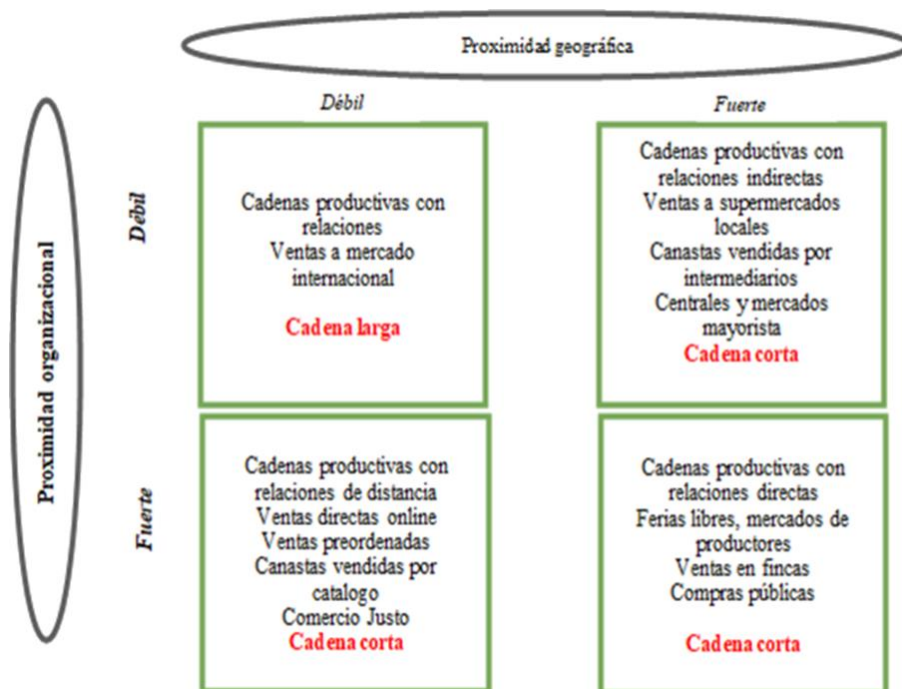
Proximidad geográfica

Débil

Fuerte

Proximidad organizacional

Débil

Cadenas productivas con relaciones
Ventas a mercado internacional

Cadena larga

Cadenas productivas con relaciones indirectas
Ventas a supermercados locales
Canastas vendidas por intermediarios
Centrales y mercados mayorista
Cadena corta

Fuerte

Cadenas productivas con relaciones de distancia
Ventas directas online
Ventas preordenadas
Canastas vendidas por catalogo
Comercio Justo
Cadena corta

Cadenas productivas con relaciones directas
Ferias libres, mercados de productores
Ventas en fincas
Compras públicas

Cadena corta